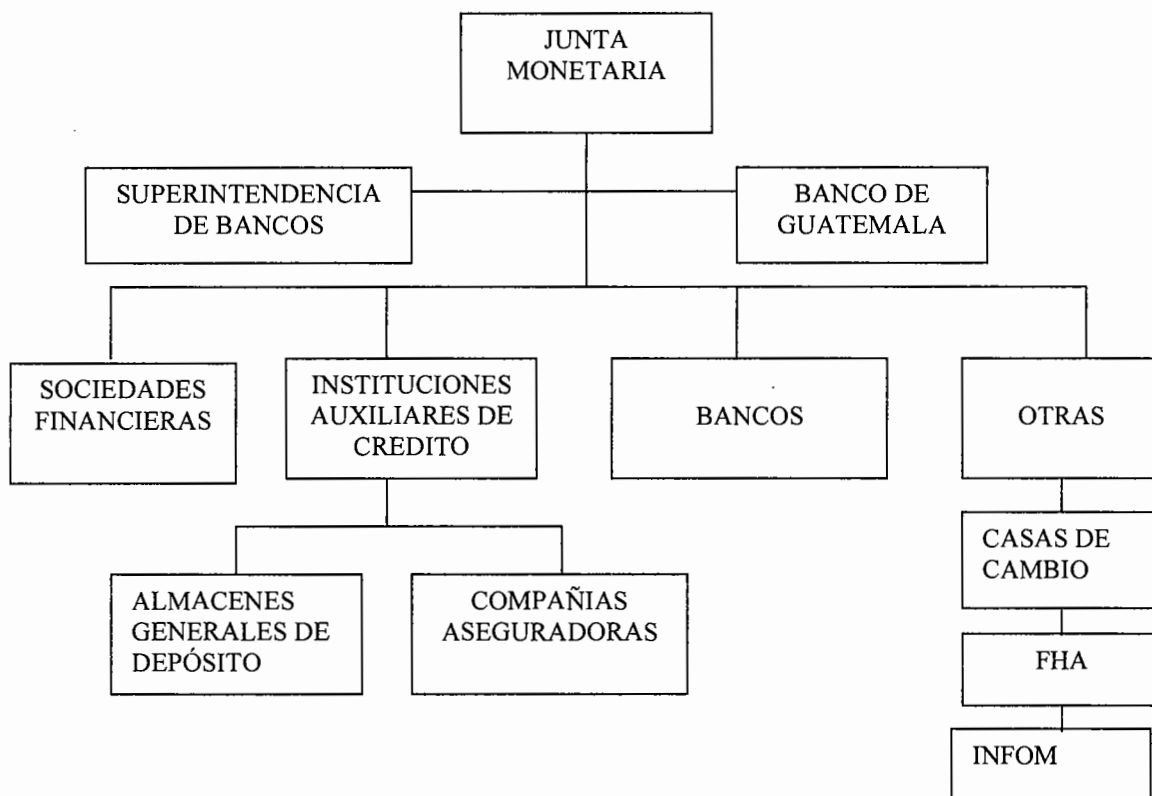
JUNTA MONETARIA

SUPERINTENDENCIA DE BANCOS

BANCO DE GUATEMALA

SOCIEDADES FINANCIERAS

INSTITUCIONES AUXILIARES DE CREDITO

BANCOS

OTRAS

ALMACENES GENERALES DE DEPÓSITO

COMPAÑIAS ASEGURADORAS

CASAS DE CAMBIO

FHA

INFOM